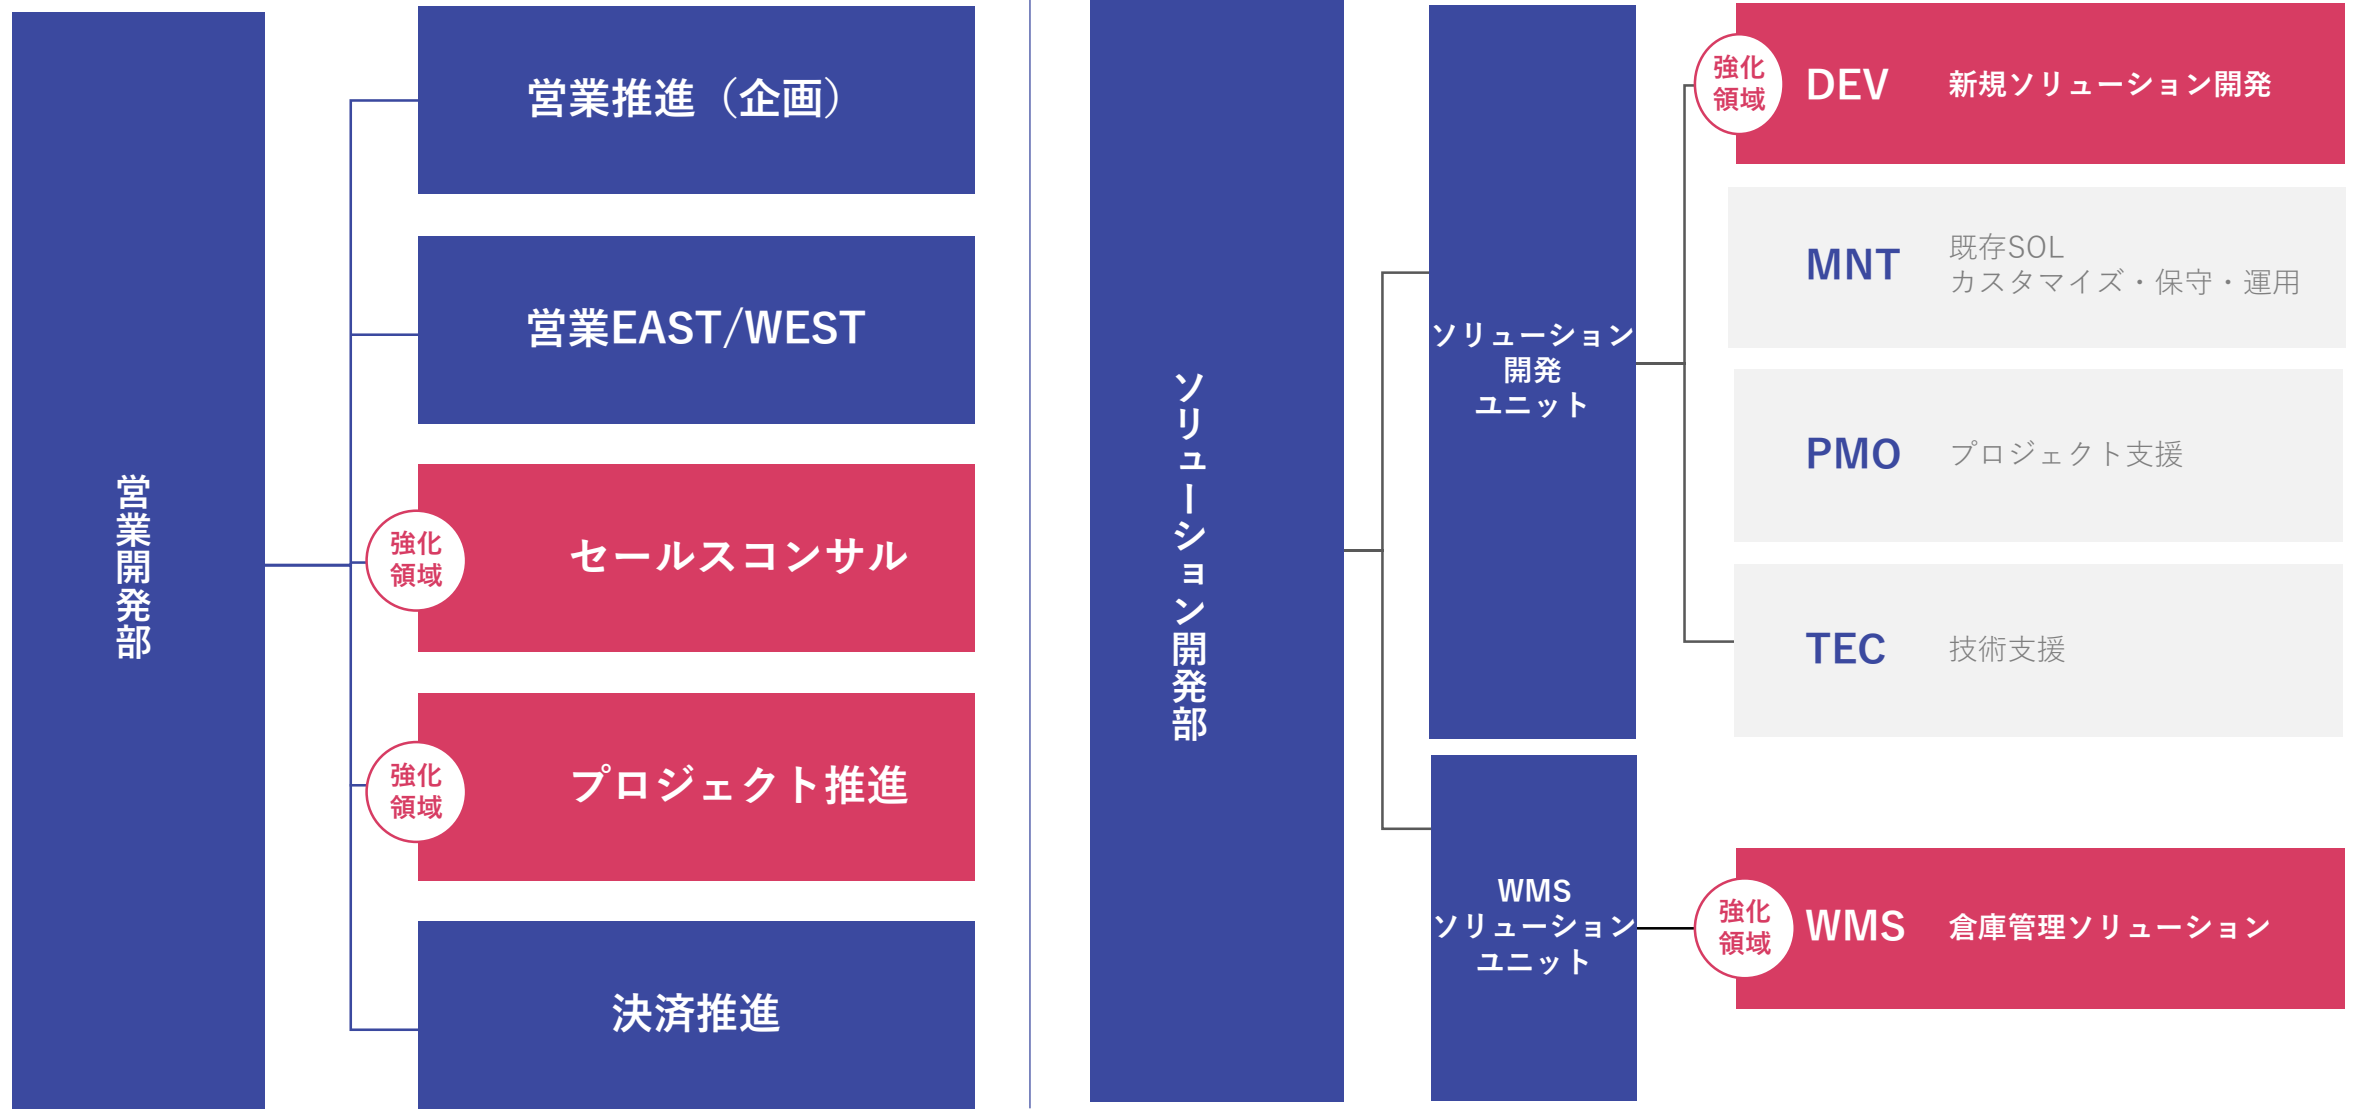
営業開発部

営業推進（企画）

営業EAST/WEST

強化領域

セールスコンサル

強化領域

プロジェクト推進

決済推進

ソリューション開発部

ソリューション開発ユニット

WMSソリューションユニット

強化領域

DEV 新規ソリューション開発

MNT 既存SOL カスタマイズ・保守・運用

PMO プロジェクト支援

TEC 技術支援

強化領域

WMS 倉庫管理ソリューション